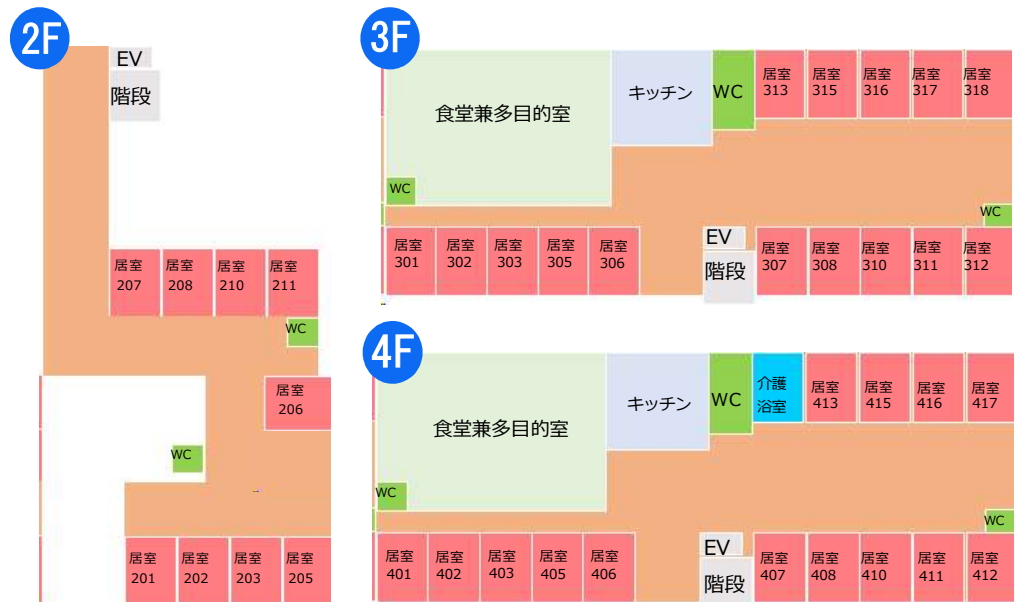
2F

EV
階段

居室 207
居室 208
居室 210
居室 211
WC
居室 206
WC
居室 201
居室 202
居室 203
居室 205

3F

食堂兼多目的室
キッチン
WC
居室 313
居室 315
居室 316
居室 317
居室 318
WC
WC
居室 301
居室 302
居室 303
居室 305
居室 306
EV
階段
居室 307
居室 308
居室 310
居室 311
居室 312

4F

食堂兼多目的室
キッチン
WC
介護浴室
居室 413
居室 415
居室 416
居室 417
WC
WC
居室 401
居室 402
居室 403
居室 405
居室 406
EV
階段
居室 407
居室 408
居室 410
居室 411
居室 412